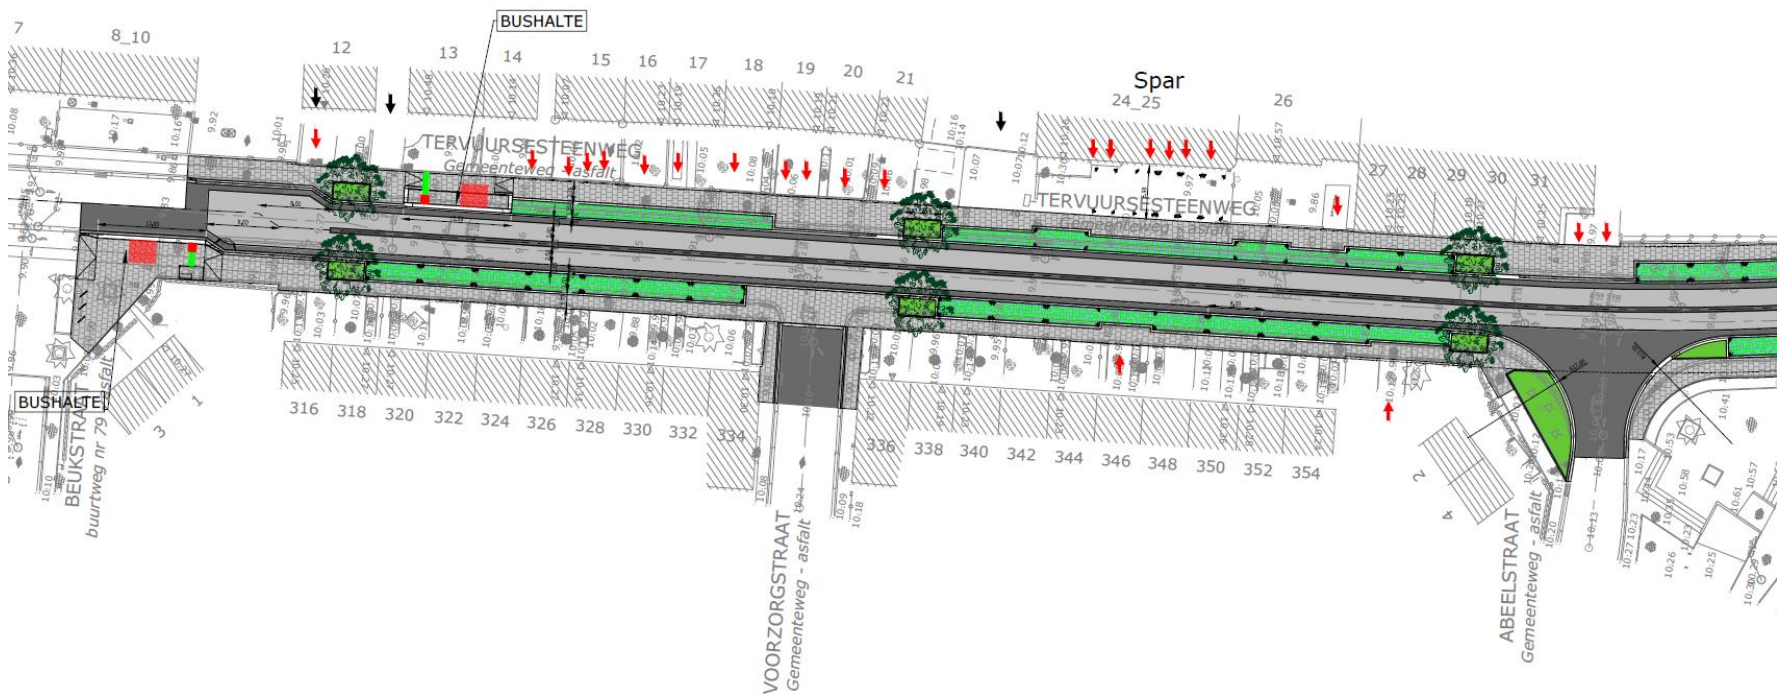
7
8_10
12
13
14
15
16
17
18
19
20
21
BUSHALTE
Spar
24_25
26
27
28
29
30
31
TERVUURSESTEENWEG
Gemeenteweg - asfalt
TERVUURSESTEENWEG
Gemeenteweg - asfalt
BUSHALTE
BEUKSTRAAT
buurtweg nr 79 - asfalt
1
3
316
318
320
322
324
326
328
330
332
334
336
338
340
342
344
346
348
350
352
354
2
4
VOORZORGSTRAAT
Gemeenteweg - asfalt
ABEELSTRAAT
Gemeenteweg - asfalt